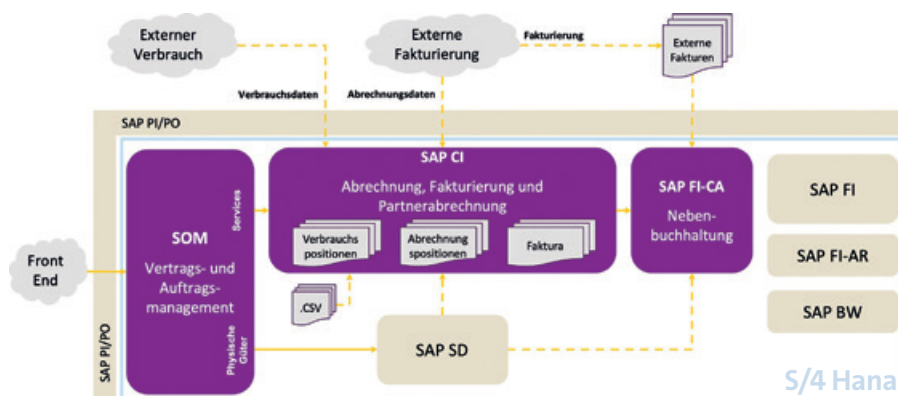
Externer Verbrauch

Externe Fakturierung

Fakturierung

Externe Fakturen

Verbrauchsdaten

Abrechnungsdaten

SAP PI/PO

SAP CI

Abrechnung, Fakturierung und Partnerabrechnung

Verbrauchs positionen

Abrechnung spositionen

Faktura

SAP FI-CA

Nebenbuchhaltung

SAP FI

SAP FI-AR

SAP BW

Front End

SOM

Vertrags- und Auftragsmanagement

Services

Physische Güter

.CSV

SAP SD

SAP PI/PO

S/4 Hana